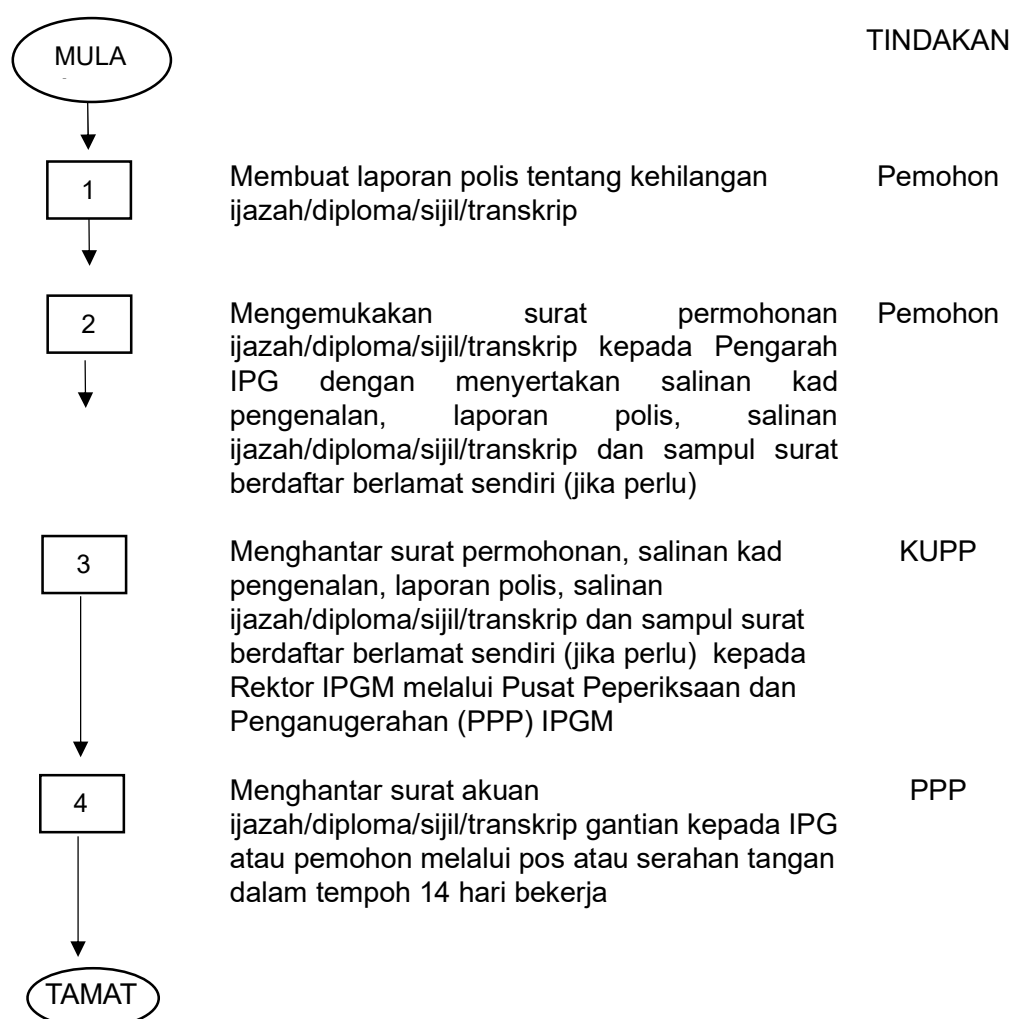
MULA

TINDAKAN

1

Membuat laporan polis tentang kehilangan ijazah/diploma/sijil/transkrip

Pemohon

2

Mengemukakan surat permohonan ijazah/diploma/sijil/transkrip kepada Pengarah IPG dengan menyertakan salinan kad pengenalan, laporan polis, salinan ijazah/diploma/sijil/transkrip dan sampul surat berdaftar berlamat sendiri (jika perlu)

Pemohon

3

Menghantar surat permohonan, salinan kad pengenalan, laporan polis, salinan ijazah/diploma/sijil/transkrip dan sampul surat berdaftar berlamat sendiri (jika perlu) kepada Rektor IPGM melalui Pusat Peperiksaan dan Penganugerahan (PPP) IPGM

KUPP

4

Menghantar surat akuan ijazah/diploma/sijil/transkrip gantian kepada IPG atau pemohon melalui pos atau serahan tangan dalam tempoh 14 hari bekerja

PPP

TAMAT